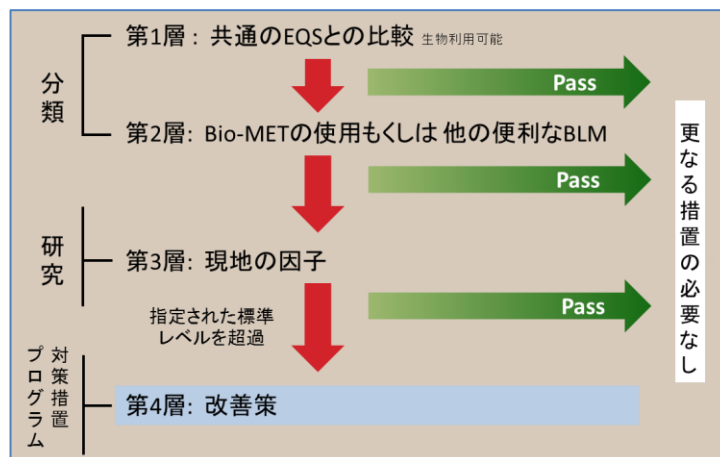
分類

第1層：共通のEQSとの比較 生物利用可能

Pass

第2層：Bio-METの使用もしくは 他の便利なBLM

Pass

研究

第3層：現地の因子

指定された標準レベルを超過

Pass

対策措置プログラム

第4層：改善策

更なる措置の必要なし